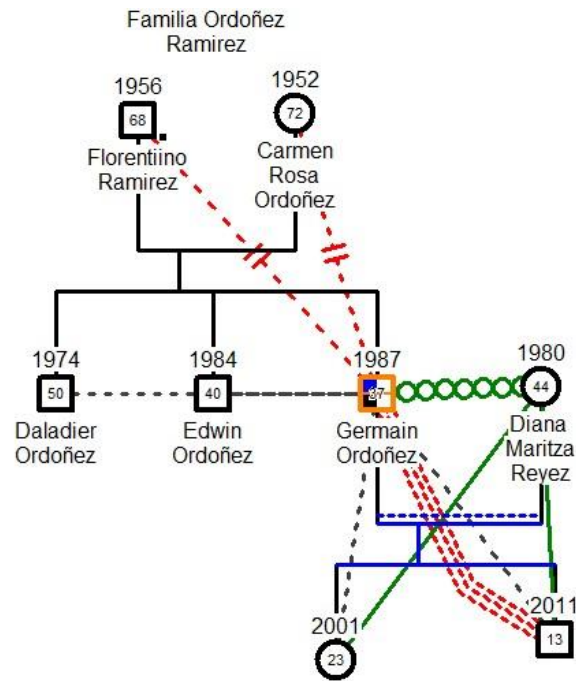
Familia Ordoñez Ramirez

1956
68
Florentiino Ramirez

1952
72
Carmen Rosa Ordoñez

1974
50
Daladier Ordoñez

1984
40
Edwin Ordoñez

1987
37
Germain Ordoñez

1980
44
Diana Maritza Reyez

2001
23

2011
13